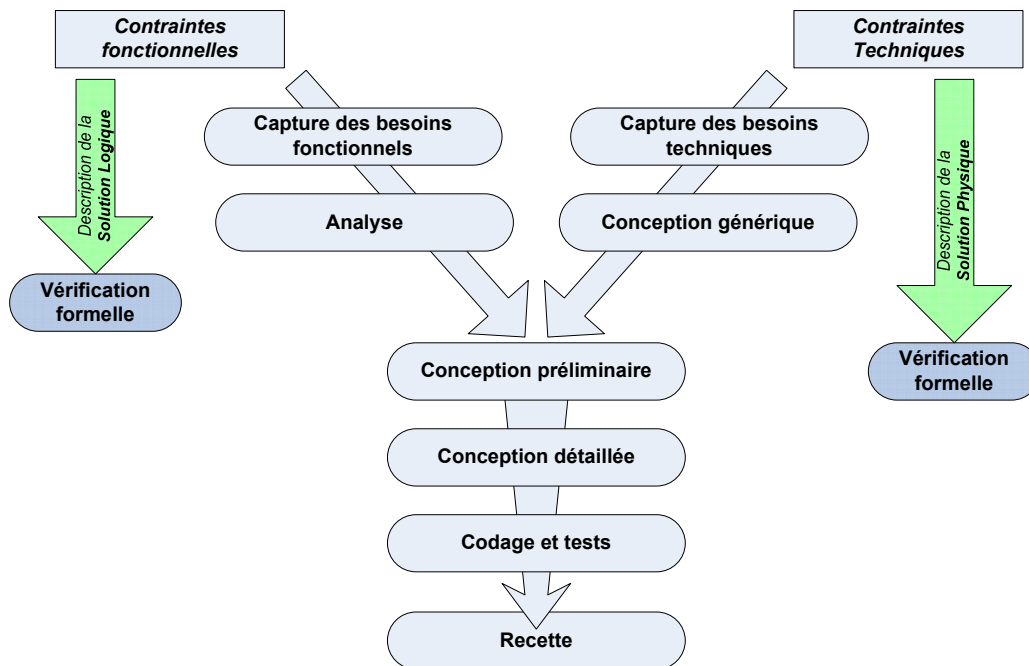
Contraintes fonctionnelles

Description de la Solution Logique

Vérification formelle

Capture des besoins fonctionnels

Analyse

Contraintes Techniques

Description de la Solution Physique

Vérification formelle

Capture des besoins techniques

Conception générique

Conception préliminaire

Conception détaillée

Codage et tests

Recette